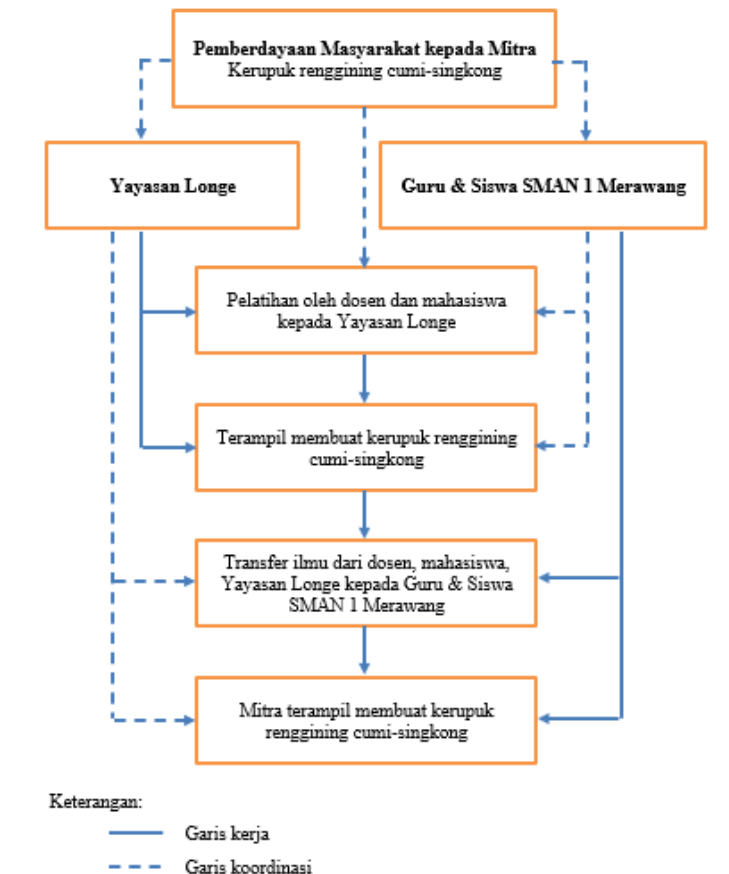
Pemberdayaan Masyarakat kepada Mitra
Kerupuk renggining cumi-singkong

Yayasan Longe

Guru & Siswa SMAN 1 Merawang

Pelatihan oleh dosen dan mahasiswa kepada Yayasan Longe

Terampil membuat kerupuk renggining cumi-singkong

Transfer ilmu dari dosen, mahasiswa, Yayasan Longe kepada Guru & Siswa SMAN 1 Merawang

Mitra terampil membuat kerupuk renggining cumi-singkong

Keterangan:

Garis kerja

Garis koordinasi